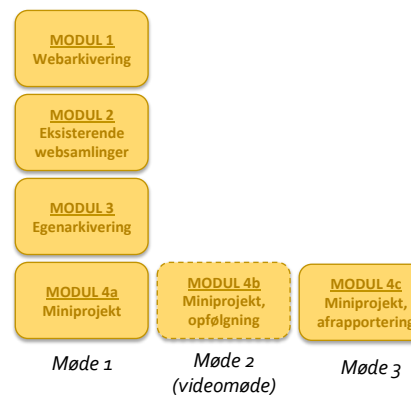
MODUL 1
Webarkivering

MODUL 2
Eksisterende websamlinger

MODUL 3
Egenarkivering

MODUL 4a
Miniprojekt

MODUL 4b
Miniprojekt, opfølgning

MODUL 4c
Miniprojekt, afrapportering

Møde 1

Møde 2
(videomøde)

Møde 3